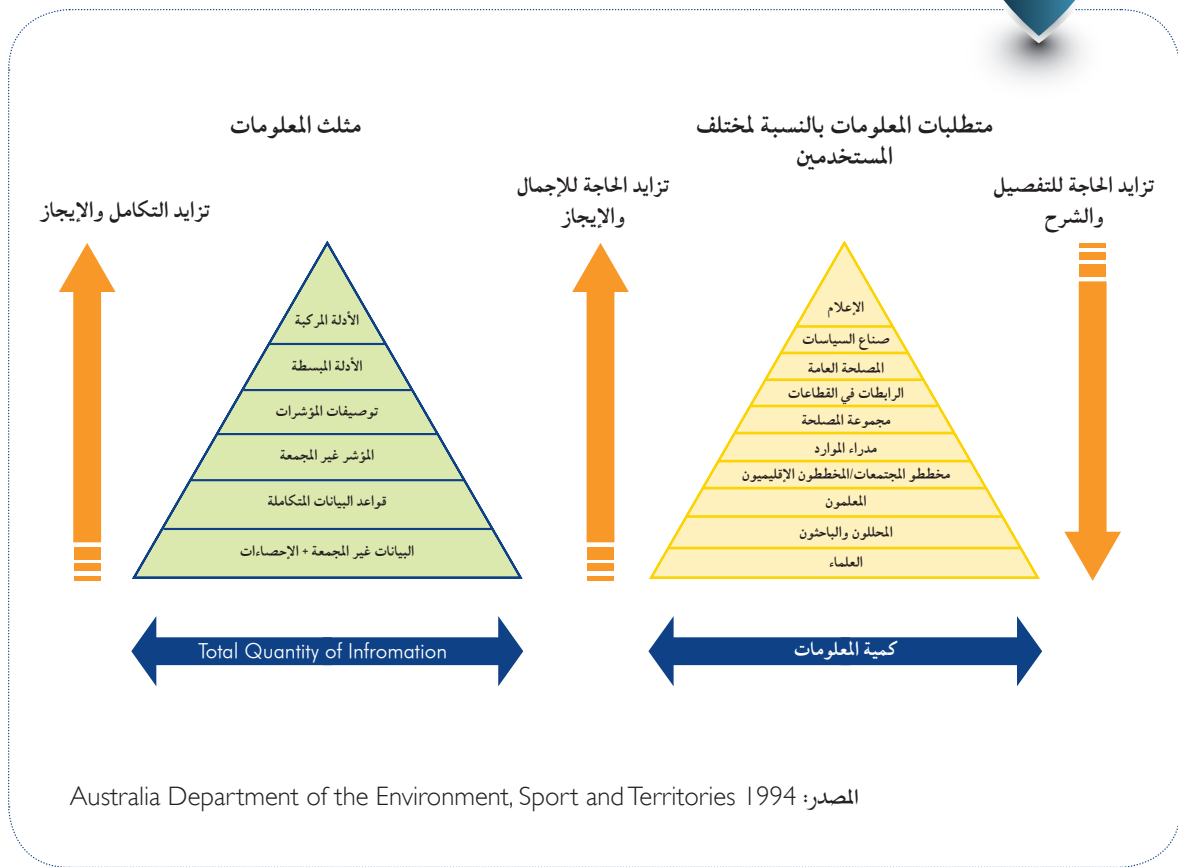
متطلبات المعلومات بالنسبة لمختلف المستخدمين

تزايد الحاجة للتفصيل والشرح

تزايد الحاجة للإجمال والإيجاز

الإعلام
صناع السياسات
المصلحة العامة
الرابطات في القطاعات
مجموعة المصلحة
مدراء الموارد
مخططو المجتمعات/المخططون الإقليميون
المعلمون
المحللون والباحثون
العلماء

كمية المعلومات

مثلث المعلومات

تزايد التكامل والإيجاز

الأدلة المركبة
الأدلة المبسطة
توصيفات المؤشرات
المؤشر غير المجمعة
قواعد البيانات المتكاملة
البيانات غير المجمعة + الإحصاءات

Total Quantity of Infromation

المصدر: Australia Department of the Environment, Sport and Territories 1994